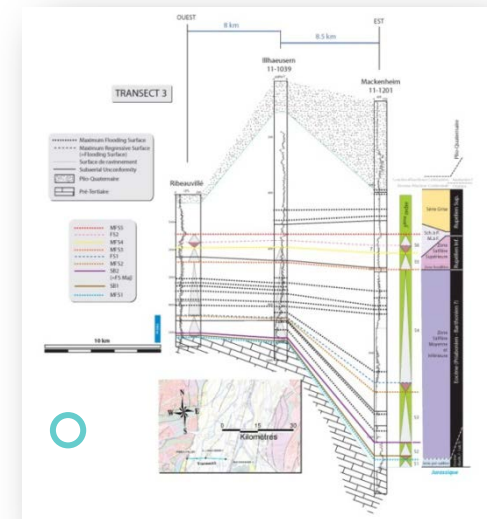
OUEST

8 km

8.5 km

EST

TRANSECT 3

Illhaeusern
11-1039

Mackenheim
11-1201

Maximum Flooding Surface
Maximum Regressive Surface (=Flooding Surface)
Surface de continement
Subaerial Unconformity
Plio Quaternaire
Pré Tertiaire

Ribeauvillé

MFS5
FS2
MFS4
MFS3
FS1
MFS2
SB2 (=FS Maj)
SB1
MFS1

10 km

Plio-Quaternaire

Série Grise

Rupélien Sup.

Rupélien Inf.

Zone Salifère Supérieure

Zone Fossilifère

Zone Salifère Moyenne et Inférieure

Bartonien-Pr

Eocène (Priabonien)

Kilomètres

0 5 10 20 30

Jurassique